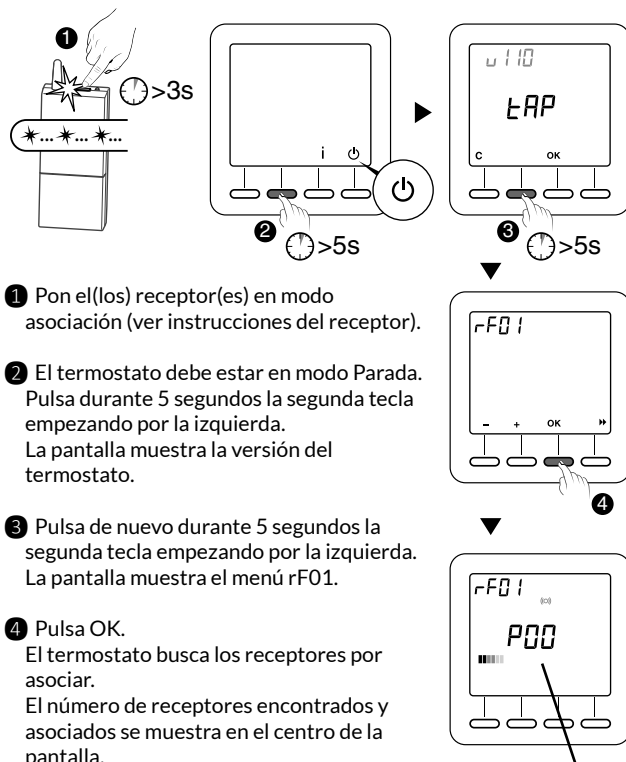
1 >3s

i

2 >5s

u110

tAP

C OK

3 >5s

rF01

– + OK

4

rF01

P00

1 Pon el(los) receptor(es) en modo asociación (ver instrucciones del receptor).

2 El termostato debe estar en modo Parada. Pulsa durante 5 segundos la segunda tecla empezando por la izquierda. La pantalla muestra la versión del termostato.

3 Pulsa de nuevo durante 5 segundos la segunda tecla empezando por la izquierda. La pantalla muestra el menú rF01.

4 Pulsa OK. El termostato busca los receptores por asociar. El número de receptores encontrados y asociados se muestra en el centro de la pantalla.